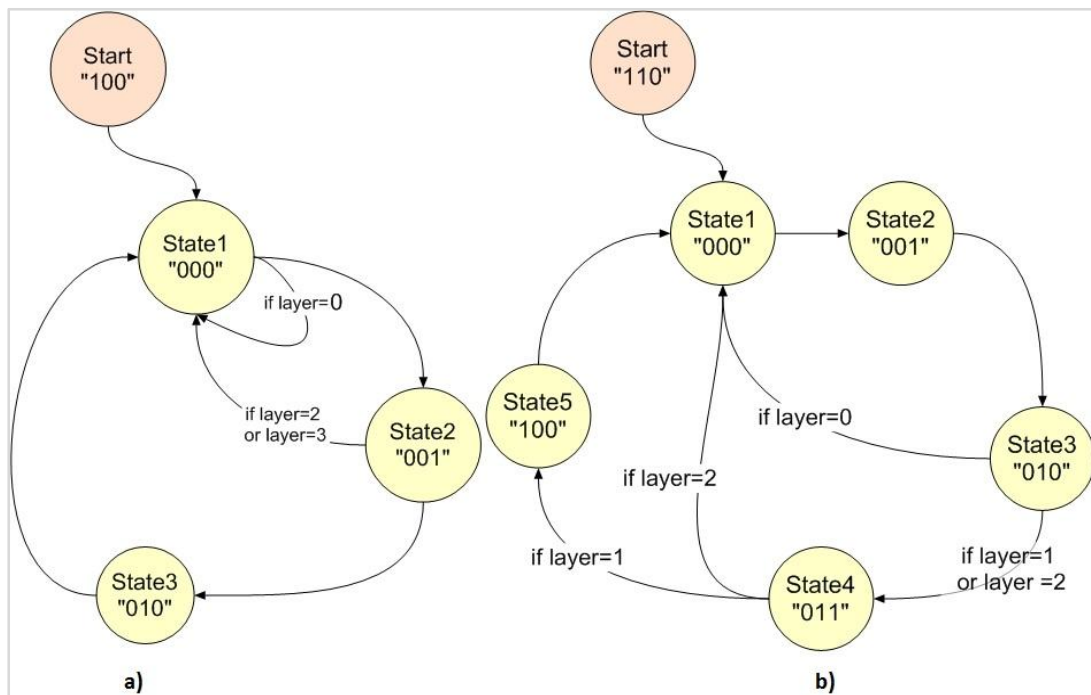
Start
"100"

State1
"000"

if layer=0

if layer=2
or layer=3

State2
"001"

State3
"010"

a)

Start
"110"

State1
"000"

State2
"001"

State5
"100"

if layer=0

State3
"010"

if layer=2

if layer=1

if layer=1
or layer =2

State4
"011"

b)